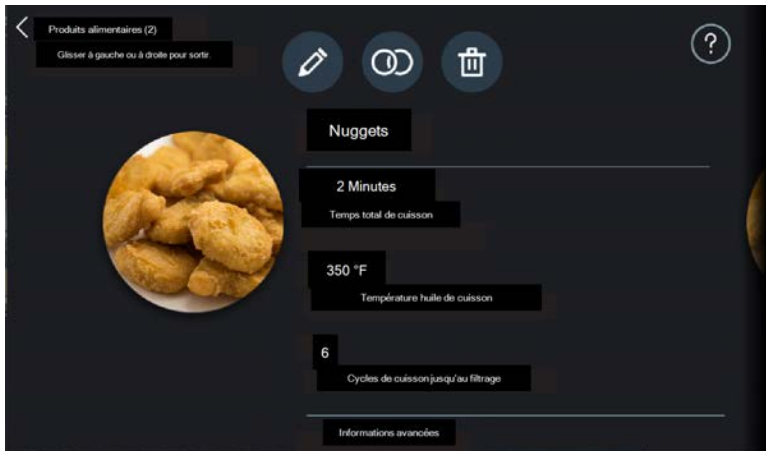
Produits alimentaires (2)
Glisser à gauche ou à droite pour sortir.

?

Nuggets

2 Minutes
Temps total de cuisson

350 °F
Température huile de cuisson

6
Cycles de cuisson jusqu'au filtrage

Informations avancées